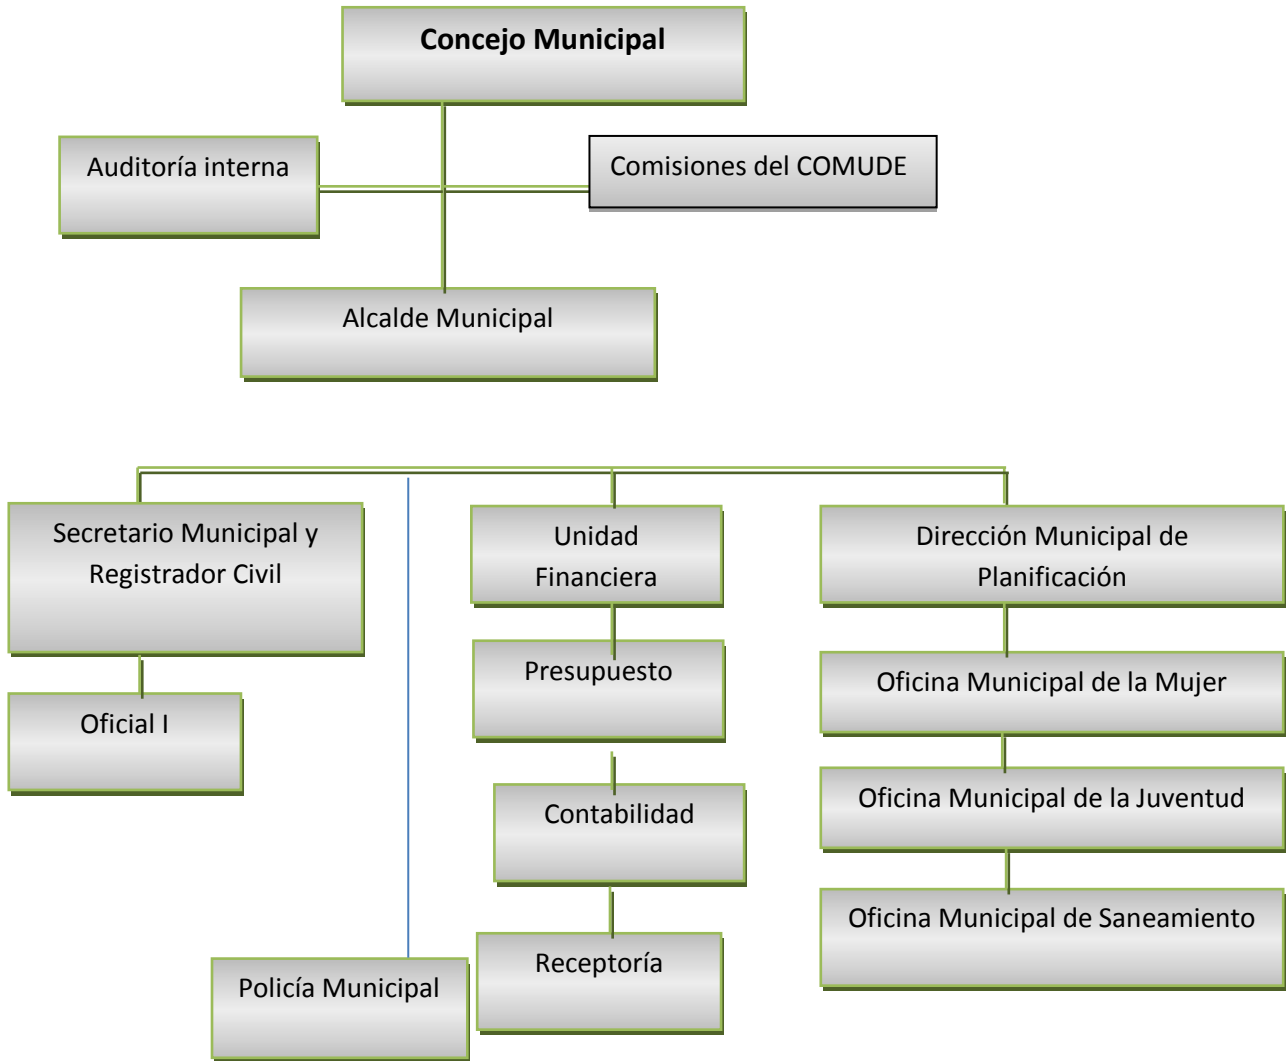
**Concejo Municipal**

Auditoría interna

Comisiones del COMUDE

Alcalde Municipal

Secretario Municipal y Registrador Civil

Oficial I

Unidad Financiera

Presupuesto

Contabilidad

Receptoría

Policía Municipal

Dirección Municipal de Planificación

Oficina Municipal de la Mujer

Oficina Municipal de la Juventud

Oficina Municipal de Saneamiento